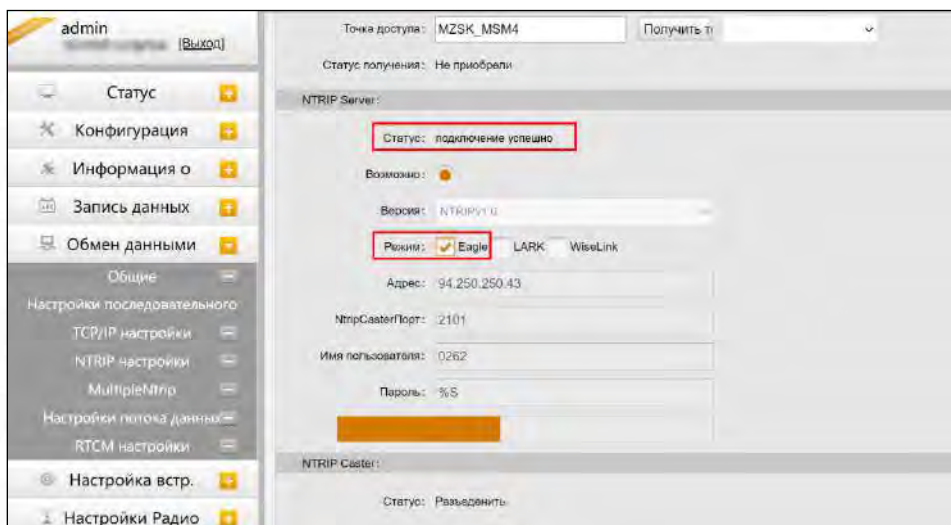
admin
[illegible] [Выход]
Статус
Конфигурация
Информация о
Запись данных
Обмен данными
Общие
Настройки последовательного
TCP/IP настройки
NTRIP настройки
MultipleNtrip
Настройки потока данных
RTCM настройки
Настройка встр.
Настройки Радио

Точка доступа: MZSK_MSM4 Получить т
Статус получения: Не приобрели
NTRIP Server:
Статус: подключение успешно
Возможно:
Версия: NTRIPV1.0
Режим: Eagle LARK WiseLink
Адрес: 94.250.250.43
NtripCasterПорт: 2101
Имя пользователя: 0262
Пароль: %S
NTRIP Caster:
Статус: Разъединить